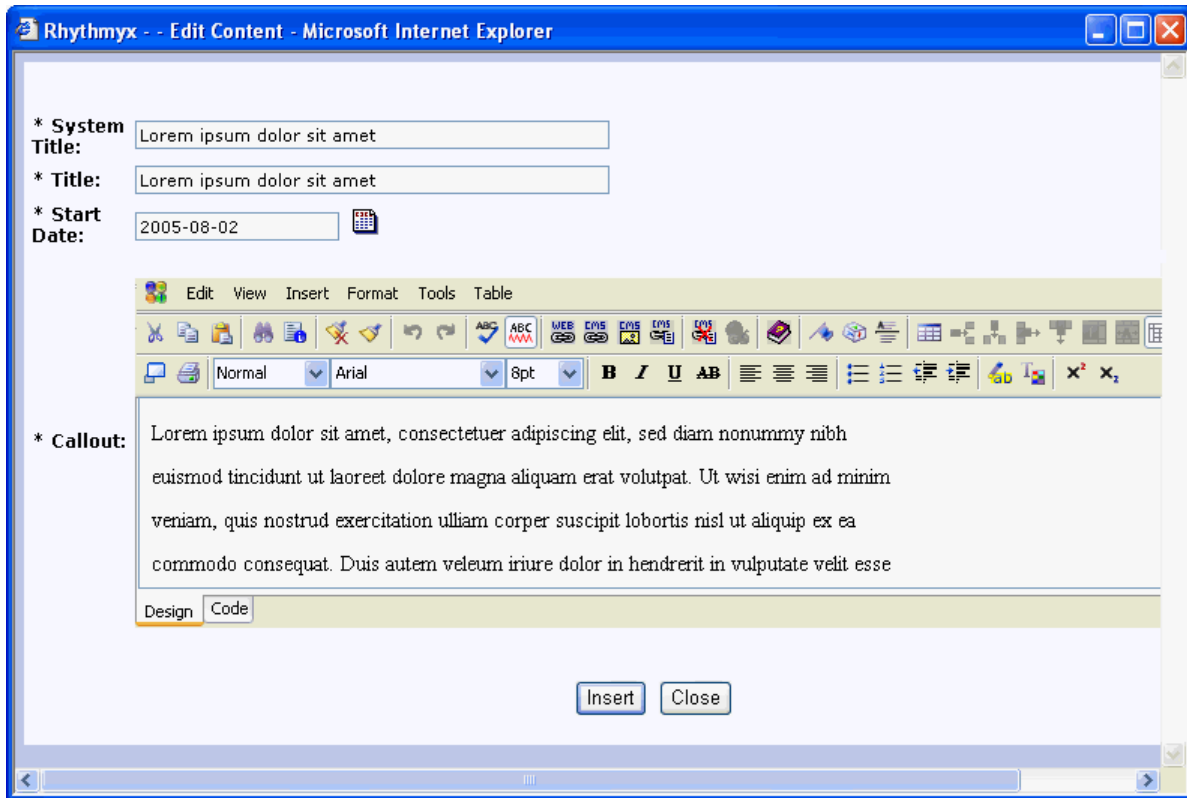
Rhythmyx - - Edit Content - Microsoft Internet Explorer

* System Title: Lorem ipsum dolor sit amet

* Title: Lorem ipsum dolor sit amet

* Start Date: 2005-08-02

Edit View Insert Format Tools Table

Normal Arial 8pt

B I U AB

$x^2$ $x_2$

* Callout:

Lorem ipsum dolor sit amet, consectetuer adipiscing elit, sed diam nonummy nibh euismod tincidunt ut laoreet dolore magna aliquam erat volutpat. Ut wisi enim ad minim veniam, quis nostrud exercitation ulliam corper suscipit lobortis nisl ut aliquip ex ea commodo consequat. Duis autem veleum iriure dolor in hendrerit in vulputate velit esse

Design Code

Insert Close